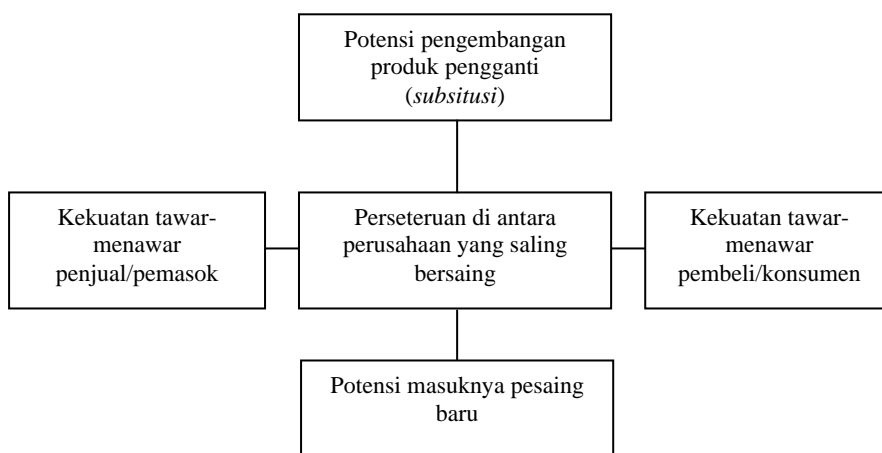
Potensi pengembangan produk pengganti (*subsitusi*)

Kekuatan tawar-menawar penjual/pemasok

Perseteruan di antara perusahaan yang saling bersaing

Kekuatan tawar-menawar pembeli/konsumen

Potensi masuknya pesaing baru